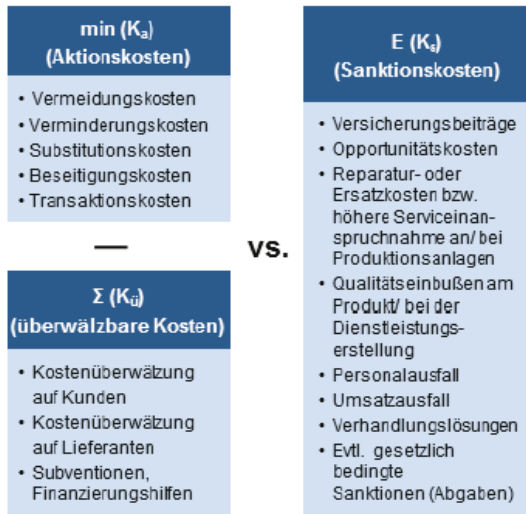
min ($K_a$)
(Aktionskosten)

• Vermeidungskosten
• Verminderungskosten
• Substitutionskosten
• Beseitigungskosten
• Transaktionskosten

—

Σ ($K_ü$)
(überwälzbare Kosten)

• Kostenüberwälzung auf Kunden
• Kostenüberwälzung auf Lieferanten
• Subventionen, Finanzierungshilfen

vs.

E ($K_s$)
(Sanktionskosten)

• Versicherungsbeiträge
• Opportunitätskosten
• Reparatur- oder Ersatzkosten bzw. höhere Serviceinanspruchnahme an/ bei Produktionsanlagen
• Qualitätseinbußen am Produkt/ bei der Dienstleistungserstellung
• Personalausfall
• Umsatzausfall
• Verhandlungslösungen
• Evtl. gesetzlich bedingte Sanktionen (Abgaben)